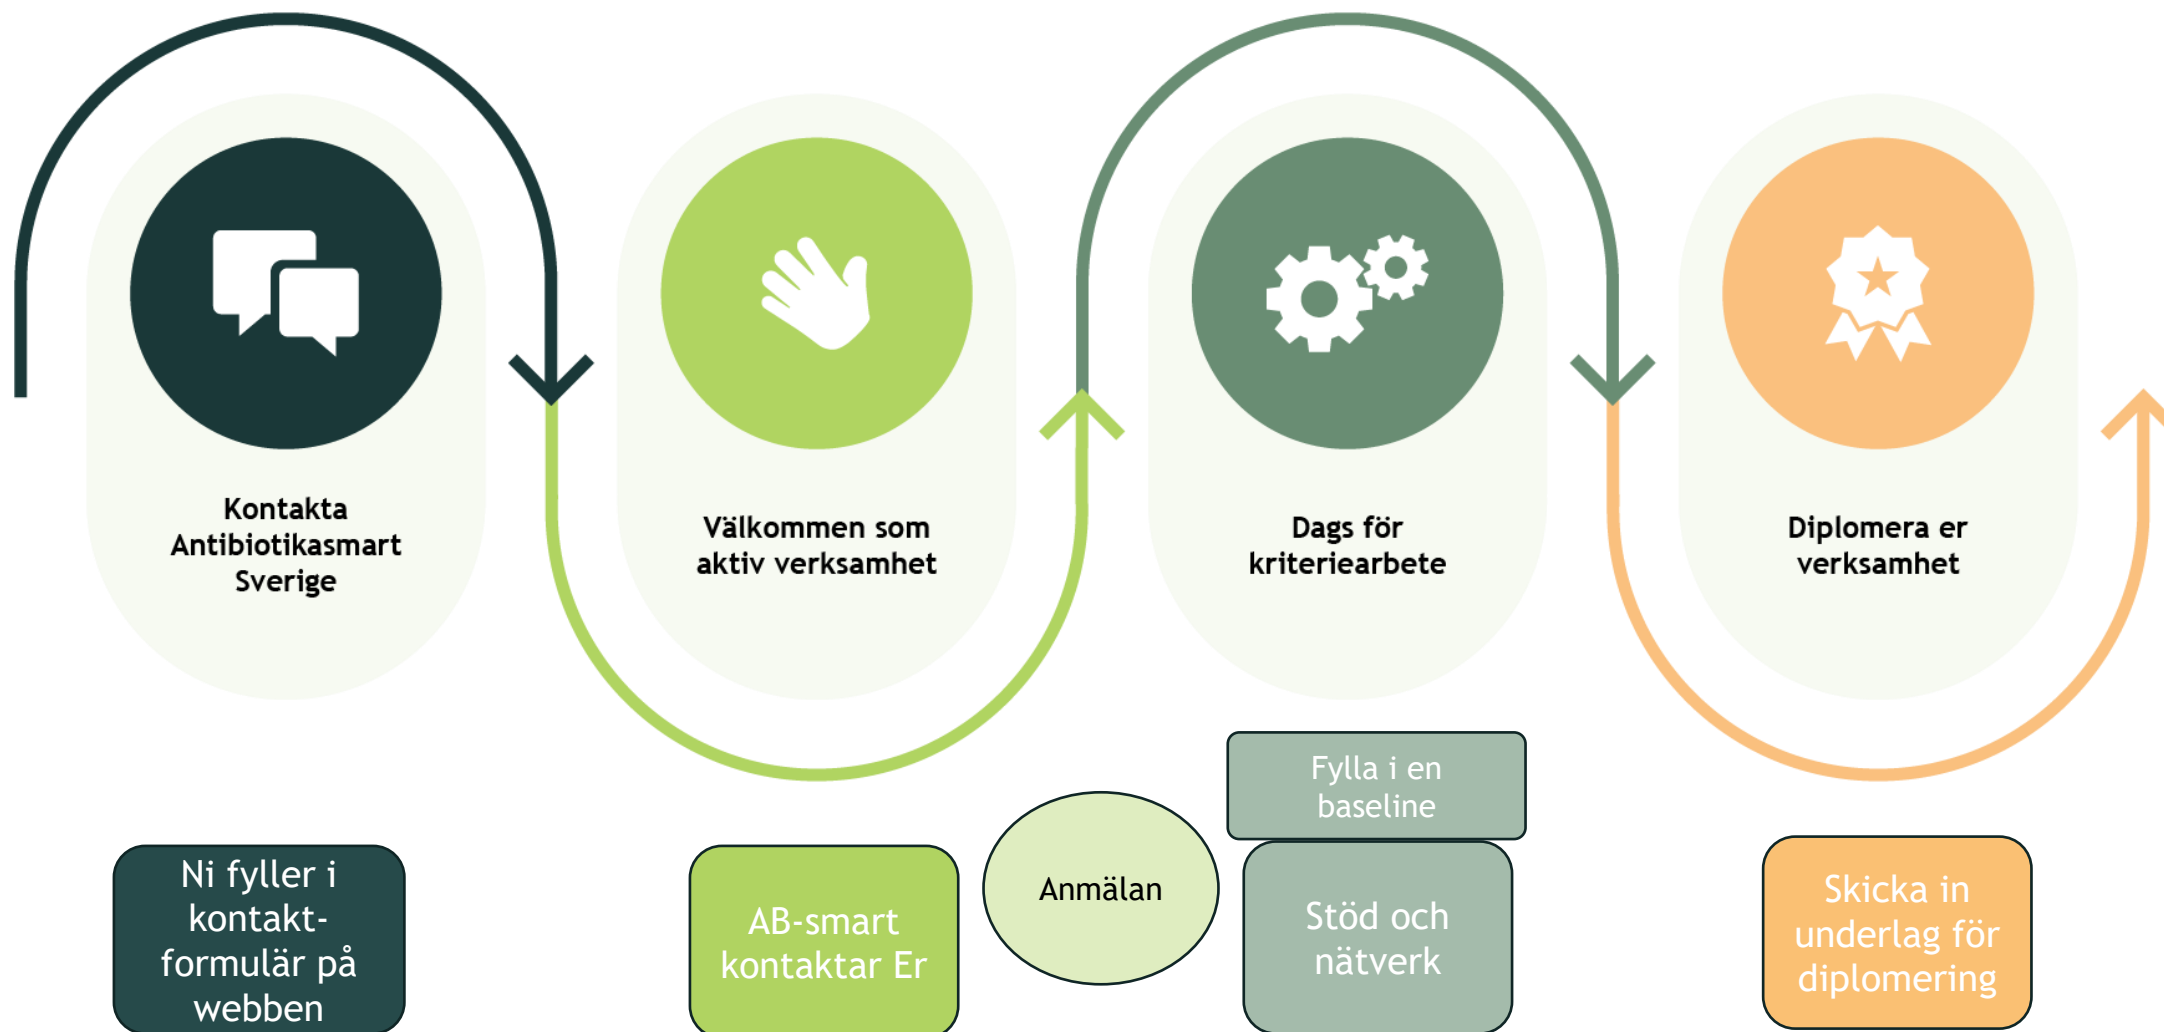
Kontakta Antibiotikasmart Sverige

Välkommen som aktiv verksamhet

Dags för kriteriearbete

Diplomera er verksamhet

Fylla i en baseline

Ni fyller i kontaktformulär på webben

AB-smart kontaktar Er

Anmälan

Stöd och nätverk

Skicka in underlag för diplomering